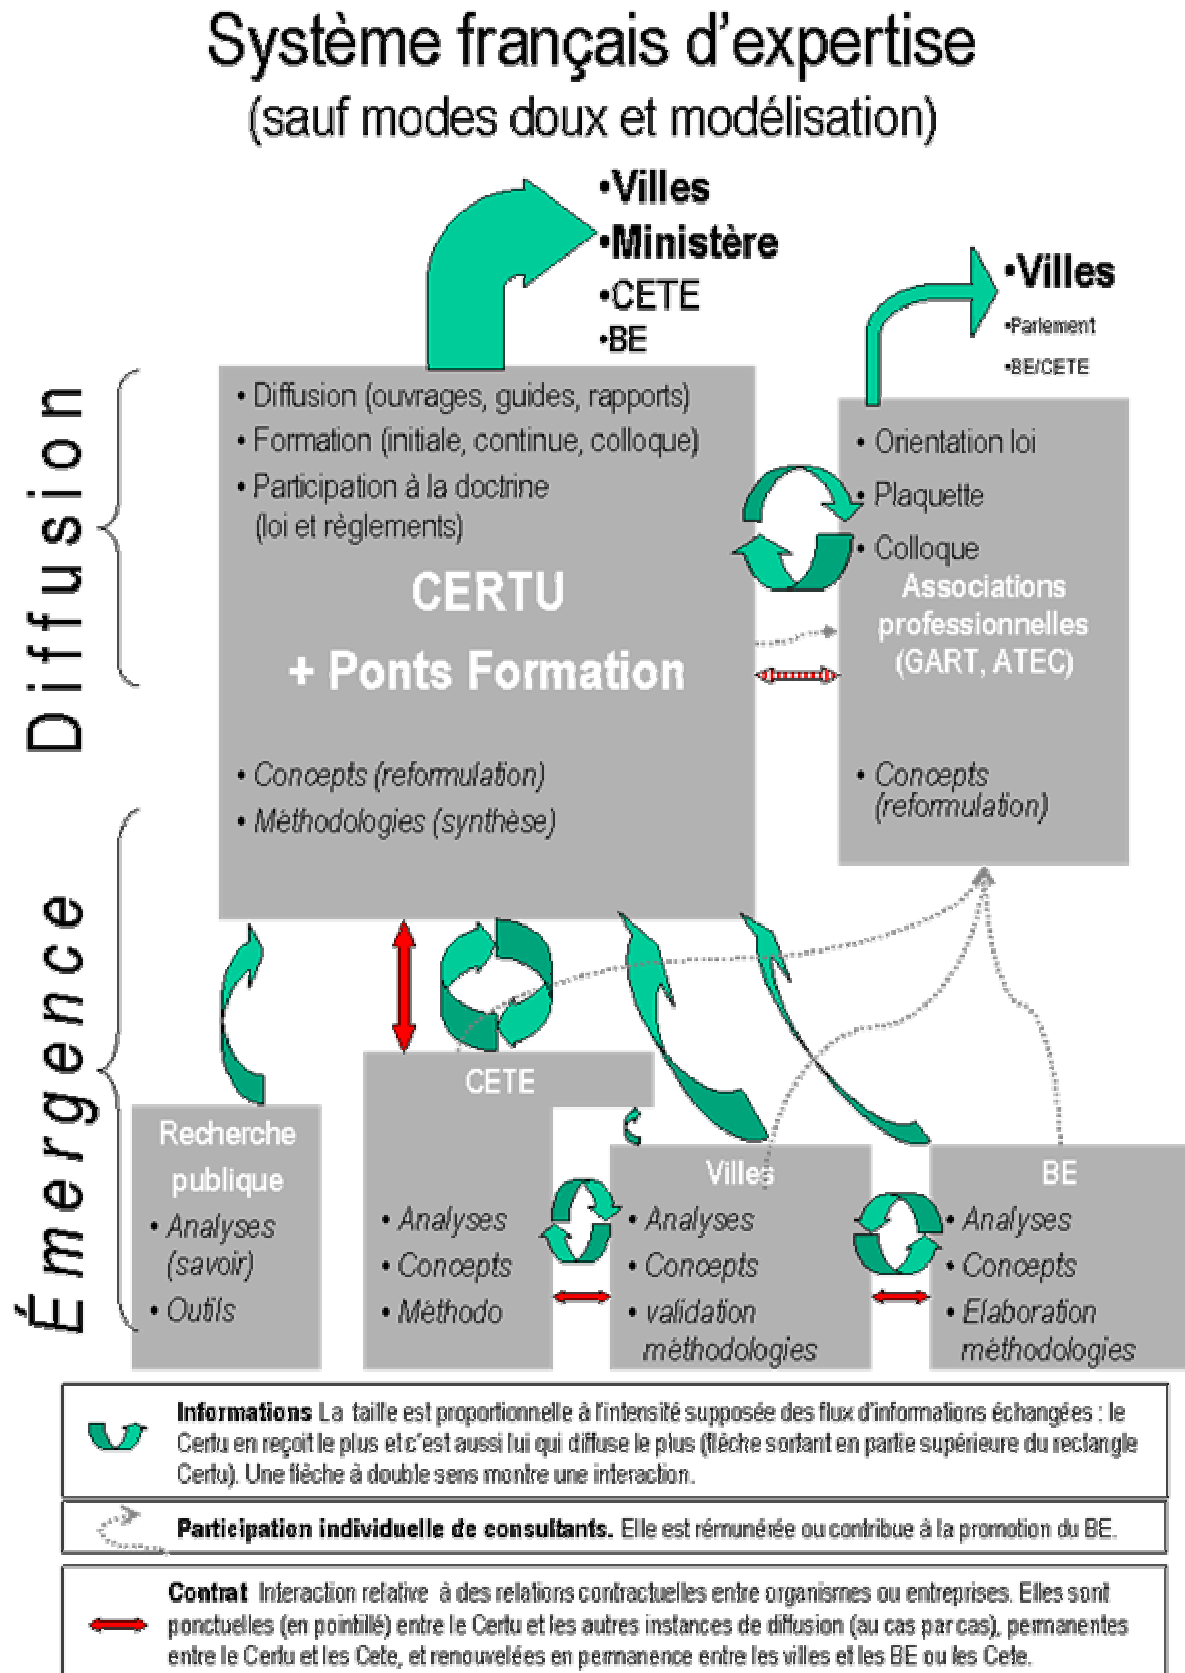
Système français d'expertise
(sauf modes doux et modélisation)

•Villes
•Ministère
•CETE
•BE

•Villes
•Parlement
•BE/CETE

Diffusion

• Diffusion (ouvrages, guides, rapports)
• Formation (initiale, continue, colloque)
• Participation à la doctrine (loi et règlements)

CERTU
+ Ponts Formation

• Concepts (reformulation)
• Méthodologies (synthèse)

• Orientation loi
• Plaquette
• Colloque
Associations professionnelles (GART, ATEC)

• Concepts (reformulation)

Émergence

Recherche publique
• Analyses (savoir)
• Outils

CETE
• Analyses
• Concepts
• Méthodo

Villes
• Analyses
• Concepts
• validation méthodologies

BE
• Analyses
• Concepts
• Elaboration méthodologies

Informations La taille est proportionnelle à l'intensité supposée des flux d'informations échangées : le Certu en reçoit le plus et c'est aussi lui qui diffuse le plus (flèche sortant en partie supérieure du rectangle Certu). Une flèche à double sens montre une interaction.

Participation individuelle de consultants. Elle est rémunérée ou contribue à la promotion du BE.

Contrat Interaction relative à des relations contractuelles entre organismes ou entreprises. Elles sont ponctuelles (en pointillé) entre le Certu et les autres instances de diffusion (au cas par cas), permanentes entre le Certu et les Cete, et renouvelées en permanence entre les villes et les BE ou les Cete.